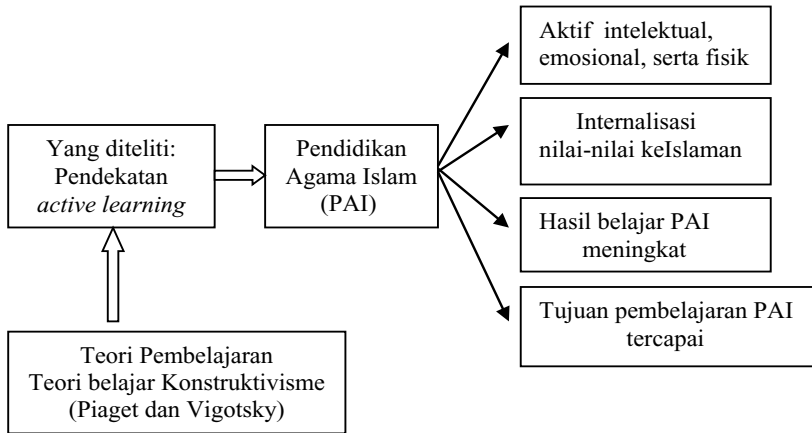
Yang diteliti:
Pendekatan
*active learning*

Teori Pembelajaran
Teori belajar Konstruktivisme
(Piaget dan Vigotsky)

Pendidikan
Agama Islam
(PAI)

Aktif intelektual, emosional, serta fisik

Internalisasi nilai-nilai keIslaman

Hasil belajar PAI meningkat

Tujuan pembelajaran PAI tercapai